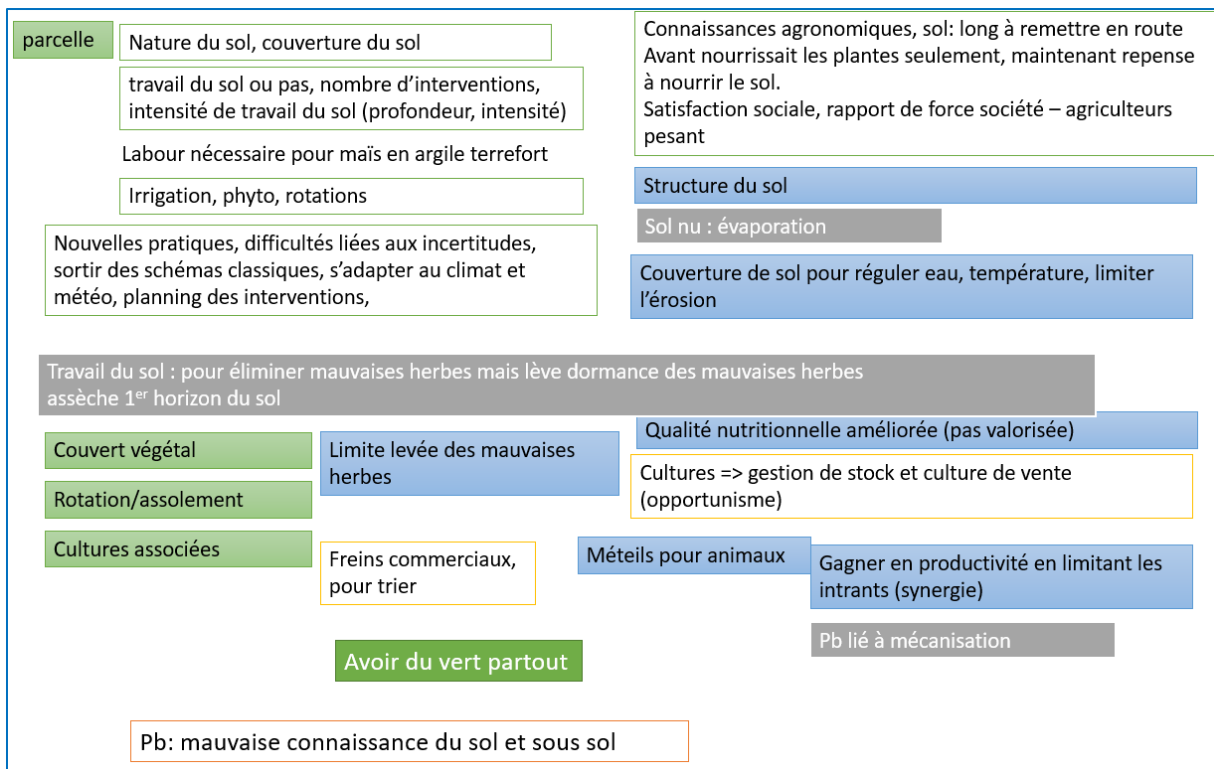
parcelle

Nature du sol, couverture du sol

travail du sol ou pas, nombre d'interventions, intensité de travail du sol (profondeur, intensité)

Labour nécessaire pour maïs en argile terrefort

Irrigation, phyto, rotations

Nouvelles pratiques, difficultés liées aux incertitudes, sortir des schémas classiques, s'adapter au climat et météo, planning des interventions,

Connaissances agronomiques, sol: long à remettre en route
Avant nourrissait les plantes seulement, maintenant repense à nourrir le sol.
Satisfaction sociale, rapport de force société – agriculteurs pesant

Structure du sol

Sol nu : évaporation

Couverture de sol pour réguler eau, température, limiter l'érosion

Travail du sol : pour éliminer mauvaises herbes mais lève dormance des mauvaises herbes
assèche 1$^{er}$ horizon du sol

Couvert végétal

Rotation/assolement

Cultures associées

Limite levée des mauvaises herbes

Qualité nutritionnelle améliorée (pas valorisée)

Cultures => gestion de stock et culture de vente (opportunisme)

Freins commerciaux, pour trier

Méteils pour animaux

Gagner en productivité en limitant les intrants (synergie)

Pb lié à mécanisation

Avoir du vert partout

Pb: mauvaise connaissance du sol et sous sol